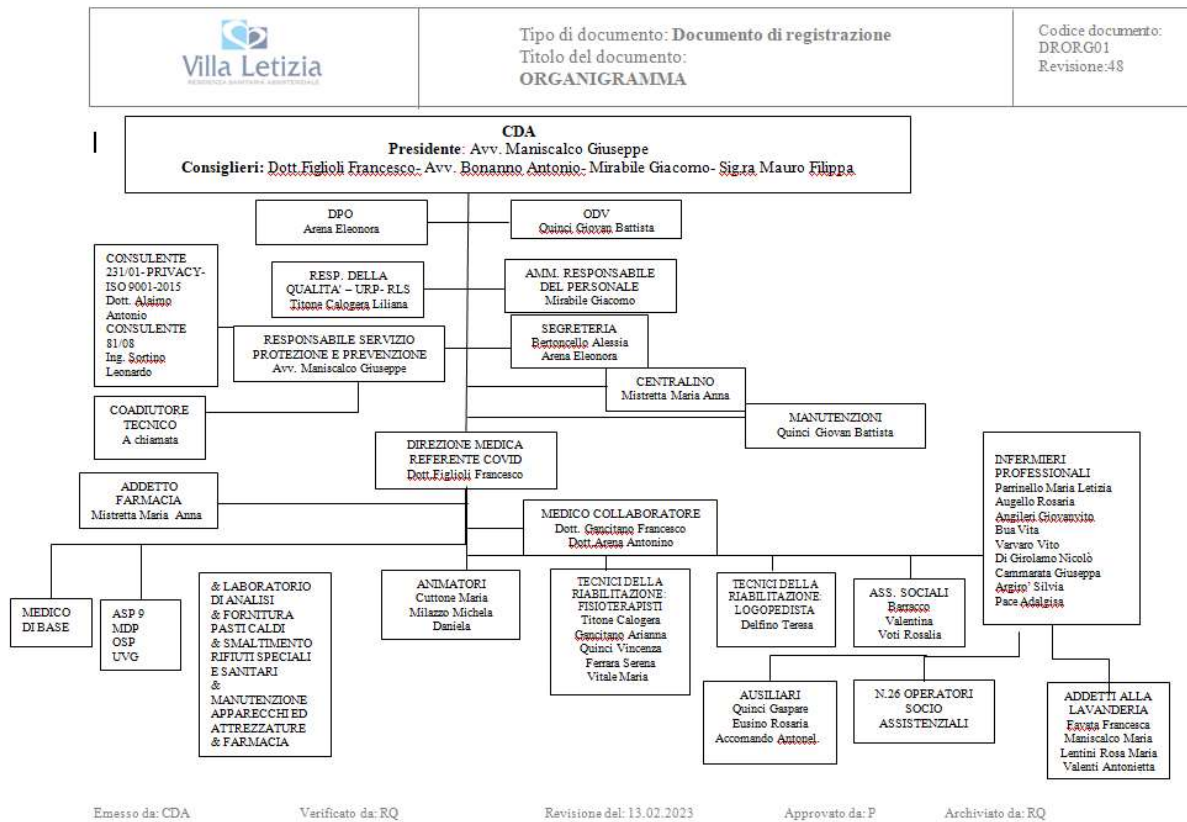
Villa Letizia
RESIDENZA SANITARIA ASSISTENZIALE

Tipo di documento: **Documento di registrazione**
Titolo del documento:
**ORGANIGRAMMA**

Codice documento: DRORG01
Revisione:48

**CDA**
**Presidente**: Avv. Maniscalco Giuseppe
**Consiglieri:** Dott.Figlioli Francesco- Avv. Bonanno Antonio- Mirabile Giacomo- Sig.ra Mauro Filippa

DPO
Arena Eleonora

ODV
Quinci Giovan Battista

CONSULENTE 231/01-PRIVACY-ISO 9001-2015
Dott. Alaimo Antonio
CONSULENTE 81/08
Ing. Sortino Leonardo

RESP. DELLA QUALITA' – URP- RLS
Titone Calogera Liliana

AMM. RESPONSABILE DEL PERSONALE
Mirabile Giacomo

RESPONSABILE SERVIZIO PROTEZIONE E PREVENZIONE
Avv. Maniscalco Giuseppe

SEGRETERIA
Bertoncello Alessia
Arena Eleonora

CENTRALINO
Mistretta Maria Anna

COADIUTORE TECNICO
A chiamata

MANUTENZIONI
Quinci Giovan Battista

DIREZIONE MEDICA
REFERENTE COVID
Dott.Figlioli Francesco

INFERMIERI PROFESSIONALI
Parrinello Maria Letizia
Augello Rosaria
Angileri Giovanvito
Bua Vita
Varvaro Vito
Di Girolamo Nicolò
Cammarata Giuseppa
Argiro' Silvia
Pace Adalgisa

ADDETTO FARMACIA
Mistretta Maria Anna

MEDICO COLLABORATORE
Dott. Gancitano Francesco
Dott.Arena Antonino

MEDICO DI BASE

ASP 9
MDP
OSP
UVG

& LABORATORIO DI ANALISI
& FORNITURA PASTI CALDI
& SMALTIMENTO RIFIUTI SPECIALI E SANITARI
&
MANUTENZIONE APPARECCHI ED ATTREZZATURE
& FARMACIA

ANIMATORI
Cuttone Maria
Milazzo Michela Daniela

TECNICI DELLA RIABILITAZIONE: FISIOTERAPISTI
Titone Calogera
Gancitano Arianna
Quinci Vincenza
Ferrara Serena
Vitale Maria

TECNICI DELLA RIABILITAZIONE: LOGOPEDISTA
Delfino Teresa

ASS. SOCIALI
Barracco Valentina
Voti Rosalia

AUSILIARI
Quinci Gaspare
Eusino Rosaria
Accomando Antonel.

N.26 OPERATORI SOCIO ASSISTENZIALI

ADDETTI ALLA LAVANDERIA
Favata Francesca
Maniscalco Maria
Lentini Rosa Maria
Valenti Antonietta

Emesso da: CDA Verificato da: RQ Revisione del: 13.02.2023 Approvato da: P Archiviato da: RQ